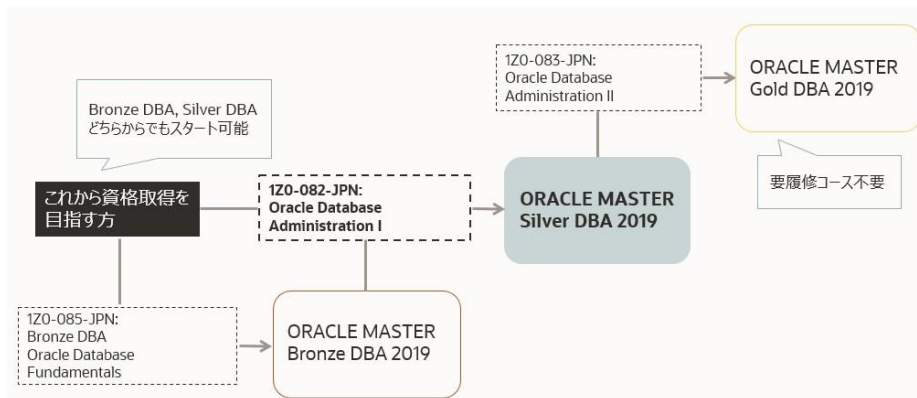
Bronze DBA, Silver DBA
どちらからでもスタート可能

これから資格取得を
目指す方

1Z0-082-JPN:
Oracle Database
Administration I

1Z0-085-JPN:
Bronze DBA
Oracle Database
Fundamentals

ORACLE MASTER
Bronze DBA 2019

ORACLE MASTER
Silver DBA 2019

1Z0-083-JPN:
Oracle Database
Administration II

ORACLE MASTER
Gold DBA 2019

要履修コース不要